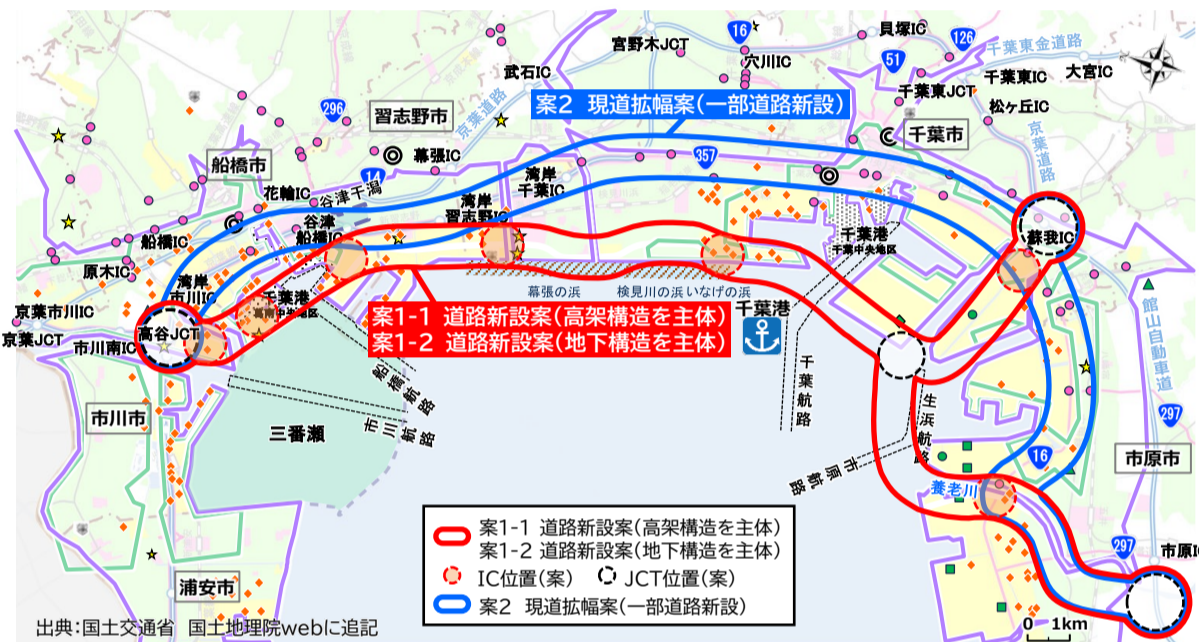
案2 現道拡幅案(一部道路新設)

案1-1 道路新設案(高架構造を主体)
案1-2 道路新設案(地下構造を主体)

千葉港

習志野市
船橋市
千葉市
市川市
市原市
浦安市
三番瀬

宮野木JCT
貝塚IC
千葉東金道路
武石IC
穴川IC
千葉東IC
大宮IC
千葉東JCT
松ケ丘IC
京葉道路
幕張IC
花輪IC
谷津干潟
湾岸千葉IC
湾岸習志野IC
谷津船橋IC
船橋IC
千葉港
千葉中央地区
千葉港
原木IC
湾岸市川IC
京葉市川IC
京葉JCT
高谷JCT
市川南IC
蘇我IC
館山自動車道
幕張の浜
検見川の浜
いなげの浜
船橋航路
市川航路
千葉航路
生浜航路
市原航路
養老川
市原IC

296
14
357
16
51
126
297

案1-1 道路新設案(高架構造を主体)
案1-2 道路新設案(地下構造を主体)
IC位置(案)
JCT位置(案)
案2 現道拡幅案(一部道路新設)

0 1km

出典:国土交通省 国土地理院webに追記